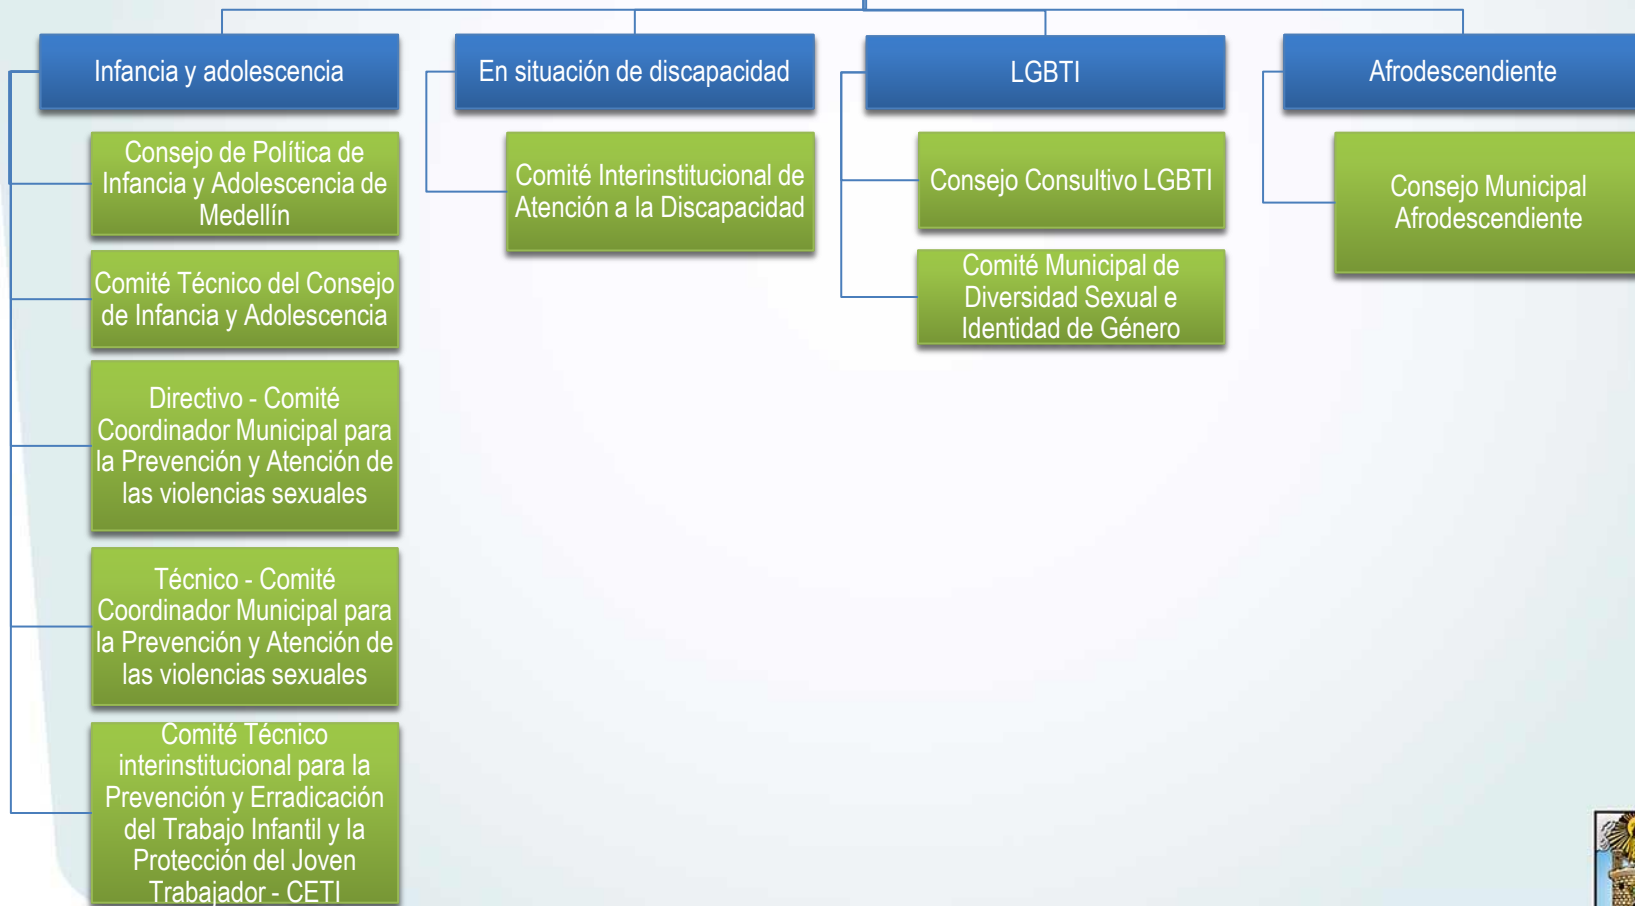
Infancia y adolescencia

Consejo de Política de Infancia y Adolescencia de Medellín

Comité Técnico del Consejo de Infancia y Adolescencia

Directivo - Comité Coordinador Municipal para la Prevención y Atención de las violencias sexuales

Técnico - Comité Coordinador Municipal para la Prevención y Atención de las violencias sexuales

Comité Técnico interinstitucional para la Prevención y Erradicación del Trabajo Infantil y la Protección del Joven Trabajador - CETI

En situación de discapacidad

Comité Interinstitucional de Atención a la Discapacidad

LGBTI

Consejo Consultivo LGBTI

Comité Municipal de Diversidad Sexual e Identidad de Género

Afrodescendiente

Consejo Municipal Afrodescendiente